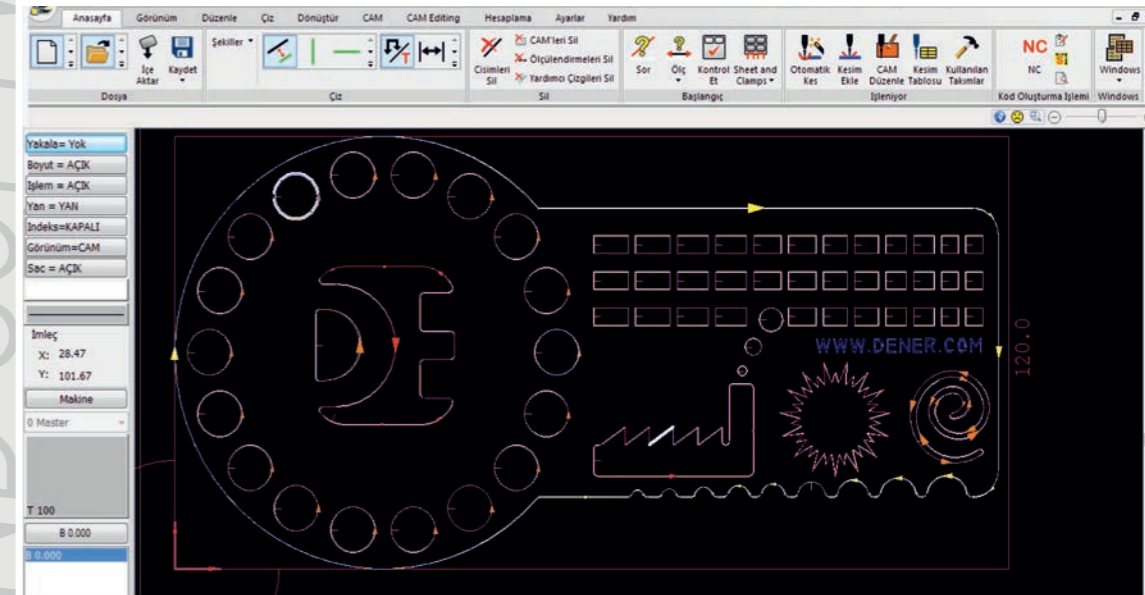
Anasayfa Görünüm Düzenle Çiz Dönüştür CAM CAM Editing Hesaplama Ayarlar Yardım

İçe Aktar Kaydet
Dosya

Şekiller
Çiz

Cisimleri Sil
CAM'leri Sil
Ölçülendirmeleri Sil
Yardımcı Çizgileri Sil
Sil

Sor Ölç Kontrol Et Sheet and Clamps
Başlangıç

Otomatik Kes Kesim Ekle CAM Düzenle Kesim Tablosu Kullanılan Takımlar
İşleniyor

NC
Kod Oluşturma İşlemi

Windows
Windows

Yakala= Yok
Boyut = AÇIK
İşlem = AÇIK
Yan = YAN
İndeks=KAPALI
Görünüm=CAM
Sac = AÇIK

İmleç
X: 28.47
Y: 101.67
Makine
0 Master

T 100
B 0.000
B 0.000

WWW.DENER.COM
120.0